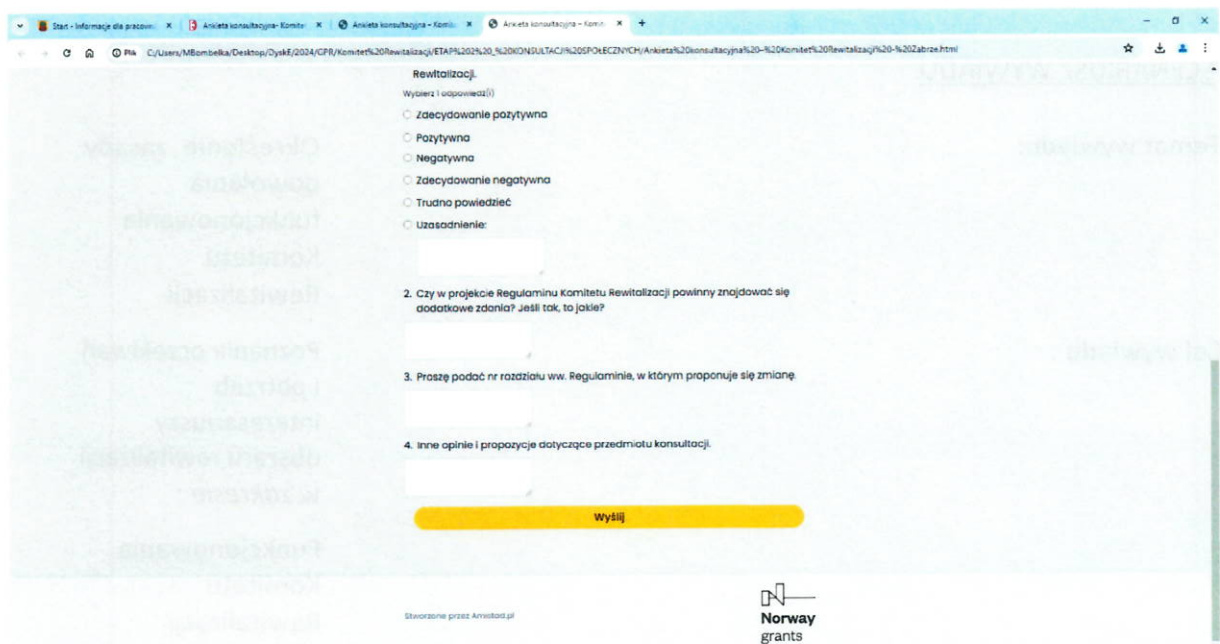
Start - Informacje dla pracow... × Ankieta konsultacyjna - Komite × Ankieta konsultacyjna - Komi × Ankieta konsultacyjna - Komi × +

Plik C:/Users/MBombelka/Desktop/DyskE/2024/GPR/Komitet%20Rewitalizacji/ETAP%202%20_%20KONSULTACJI%20SPOŁECZNYCH/Ankieta%20konsultacyjna%20-%20Komitet%20Rewitalizacji%20-%20Zabrze.html

Rewitalizacji.

Wybierz 1 odpowiedź(i)

Zdecydowanie pozytywna

Pozytywna

Negatywna

Zdecydowanie negatywna

Trudno powiedzieć

Uzasadnienie:

2. Czy w projekcie Regulaminu Komitetu Rewitalizacji powinny znajdować się dodatkowe zdania? Jeśli tak, to jakie?

3. Proszę podać nr rozdziału ww. Regulaminie, w którym proponuje się zmianę.

4. Inne opinie i propozycje dotyczące przedmiotu konsultacji.

Wyślij

Stworzone przez Ankietard.pl

Norway grants

Określenie zasad powołania funkcjonowania Komitetu Rewitalizacji

Poznanie oczekiwań i potrzeb interesariuszy obszaru rewitalizacji w zakresie

Funkcjonowania Komitetu Rewitalizacji

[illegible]

Forma wyrażenia

Kto wyraził